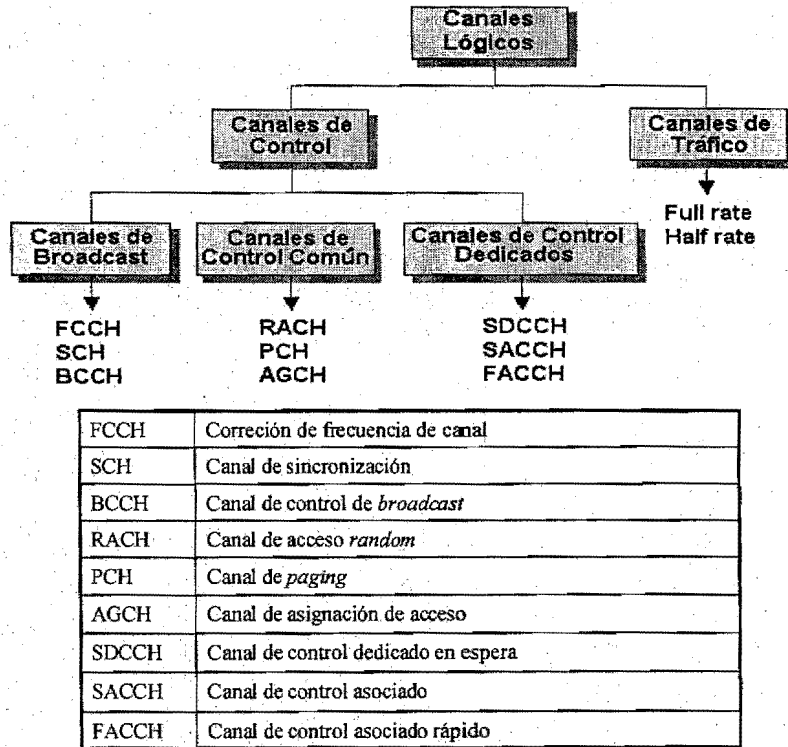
Canales Lógicos

Canales de Control

Canales de Trafico

Full rate
Half rate

Canales de Broadcast

Canales de Control Común

Canales de Control Dedicados

FCCH
SCH
BCCH

RACH
PCH
AGCH

SDCCH
SACCH
FACCH

| FCCH | Correción de frecuencia de canal |
|---|---|
| SCH | Canal de sincronización |
| BCCH | Canal de control de *broadcast* |
| RACH | Canal de acceso *random* |
| PCH | Canal de *paging* |
| AGCH | Canal de asignación de acceso |
| SDCCH | Canal de control dedicado en espera |
| SACCH | Canal de control asociado |
| FACCH | Canal de control asociado rápido |